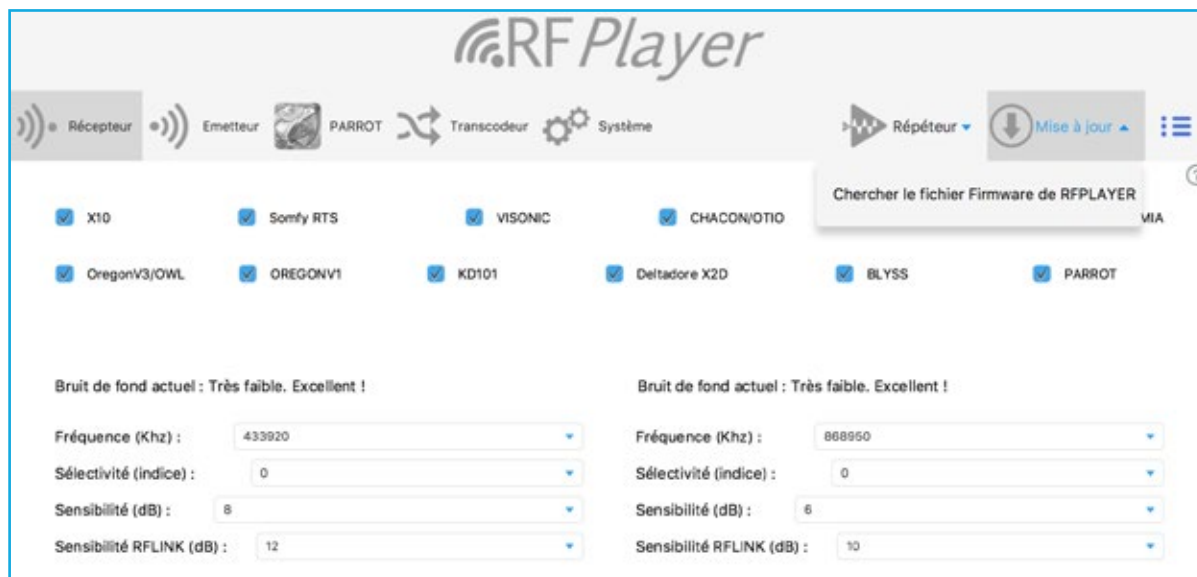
RF Player

Récepteur Emetteur PARROT Transcodeur Système Répéteur Mise à jour

Chercher le fichier Firmware de RFPLAYER

X10 Somfy RTS VISONIC CHACON/OTIO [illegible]MIA

OregonV3/OWL OREGONV1 KD101 Deltadore X2D BLYSS PARROT

Bruit de fond actuel : Très faible. Excellent !

Fréquence (Khz) : 433920
Sélectivité (indice) : 0
Sensibilité (dB) : 8
Sensibilité RFLINK (dB) : 12

Bruit de fond actuel : Très faible. Excellent !

Fréquence (Khz) : 868950
Sélectivité (indice) : 0
Sensibilité (dB) : 6
Sensibilité RFLINK (dB) : 10